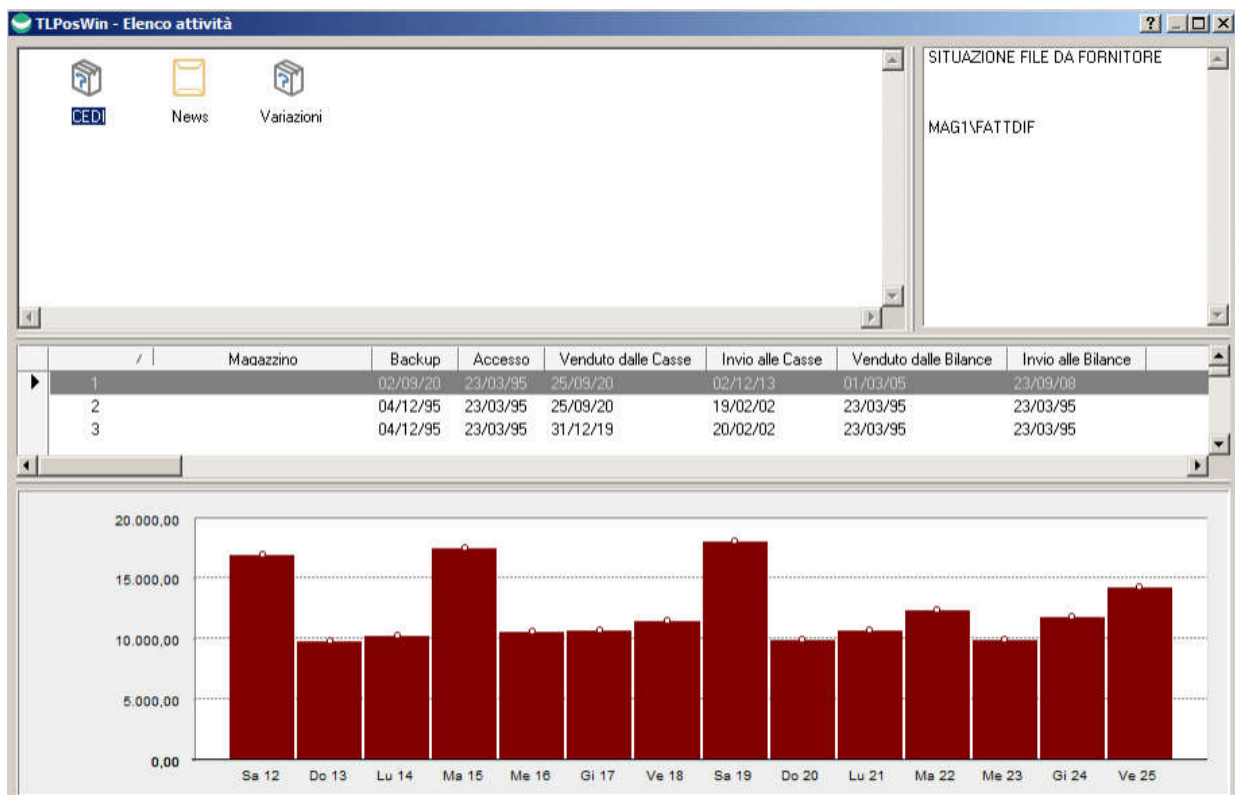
TLPosWin - Elenco attività

CEDI
News
Variazioni

SITUAZIONE FILE DA FORNITORE

MAG1\FATTDIF

| / | Magazzino | Backup | Accesso | Venduto dalle Casse | Invio alle Casse | Venduto dalle Bilance | Invio alle Bilance |
|---|---|---|---|---|---|---|---|
| 1 | | 02/09/20 | 23/03/95 | 25/09/20 | 02/12/13 | 01/03/05 | 23/09/08 |
| 2 | | 04/12/95 | 23/03/95 | 25/09/20 | 19/02/02 | 23/03/95 | 23/03/95 |
| 3 | | 04/12/95 | 23/03/95 | 31/12/19 | 20/02/02 | 23/03/95 | 23/03/95 |

20.000,00
15.000,00
10.000,00
5.000,00
0,00

Sa 12 Do 13 Lu 14 Ma 15 Me 16 Gi 17 Ve 18 Sa 19 Do 20 Lu 21 Ma 22 Me 23 Gi 24 Ve 25